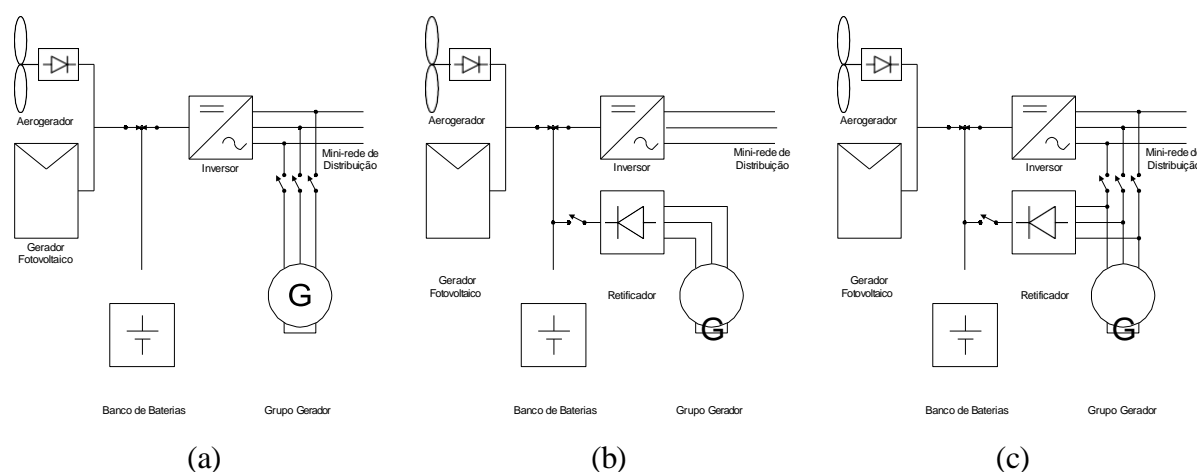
Aerogerador
Inversor
Mini-rede de Distribuição
Gerador Fotovoltaico
G
Banco de Baterias
Grupo Gerador
(a)

Aerogerador
Inversor
Mini-rede de Distribuição
Gerador Fotovoltaico
Retificador
G
Banco de Baterias
Grupo Gerador
(b)

Aerogerador
Inversor
Mini-rede d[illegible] Distribuiçã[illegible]
Gerador Fotovoltaico
Retificador
G
Banco de Baterias
Grupo Gerador
(c)